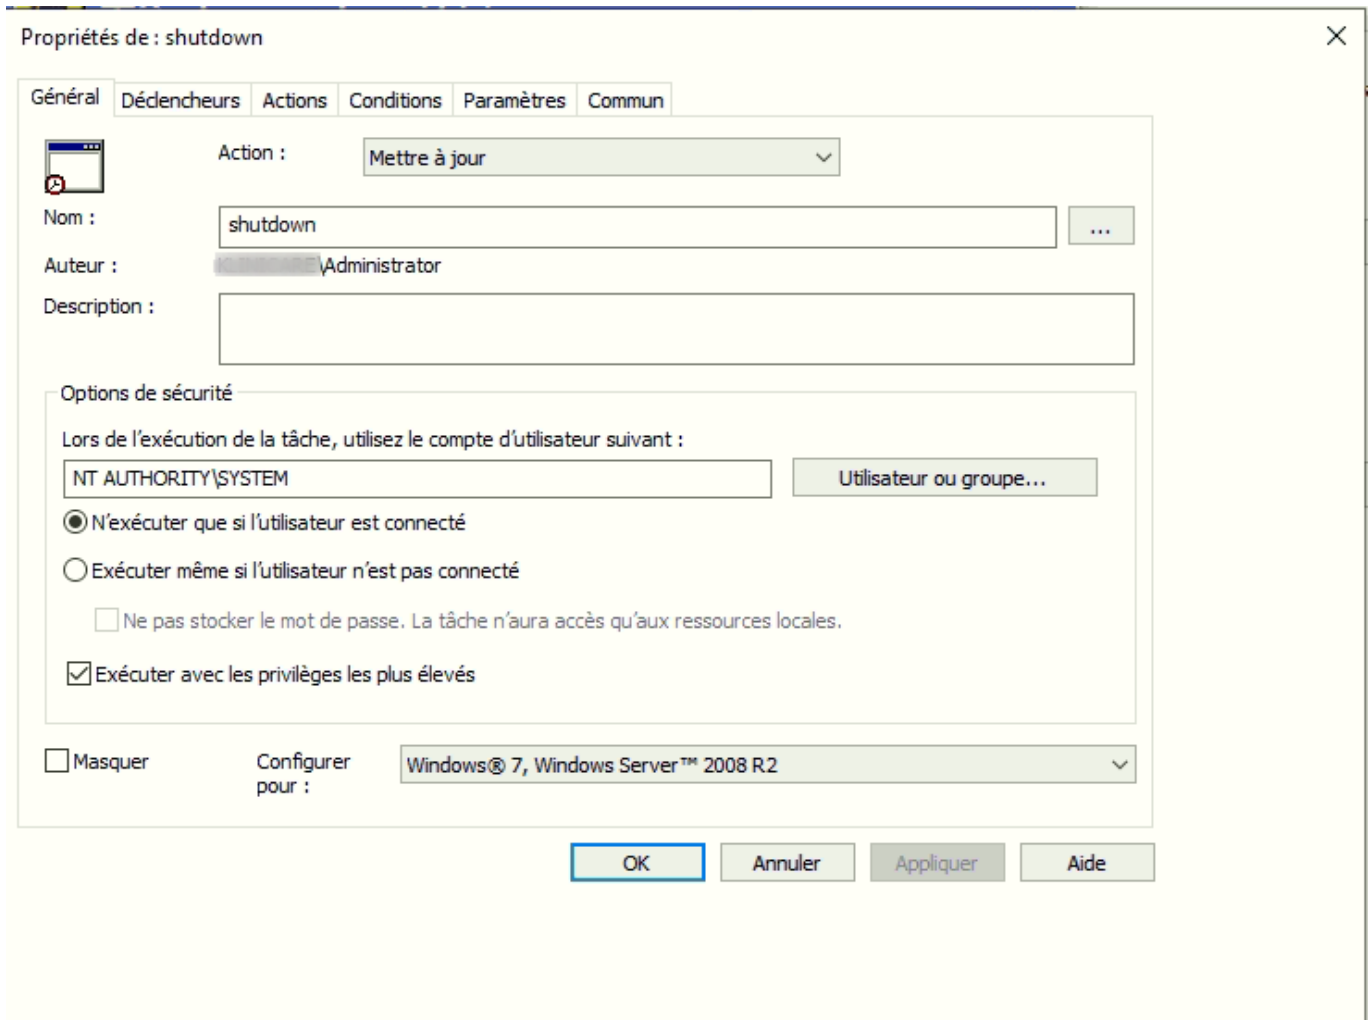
Propriétés de : shutdown

×

Général | Déclencheurs | Actions | Conditions | Paramètres | Commun

Action : Mettre à jour

Nom : shutdown ...

Auteur : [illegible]\Administrator

Description :

Options de sécurité

Lors de l'exécution de la tâche, utilisez le compte d'utilisateur suivant :

NT AUTHORITY\SYSTEM

Utilisateur ou groupe...

N'exécuter que si l'utilisateur est connecté

Exécuter même si l'utilisateur n'est pas connecté

Ne pas stocker le mot de passe. La tâche n'aura accès qu'aux ressources locales.

Exécuter avec les privilèges les plus élevés

Masquer

Configurer pour : Windows® 7, Windows Server™ 2008 R2

OK | Annuler | Appliquer | Aide